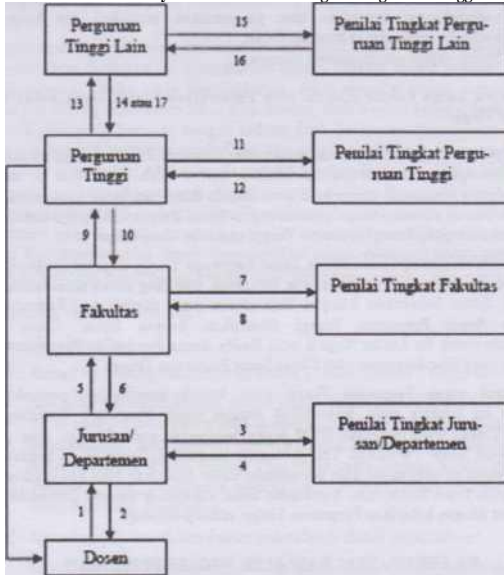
Perguruan Tinggi Lain

15

16

Penilai Tingkat Perguruan Tinggi Lain

13

14 atau 17

Perguruan Tinggi

11

12

Penilai Tingkat Perguruan Tinggi

9

10

Fakultas

7

8

Penilai Tingkat Fakultas

5

6

Jurusan/ Departemen

3

4

Penilai Tingkat Jurusan/Departemen

1

2

Dosen